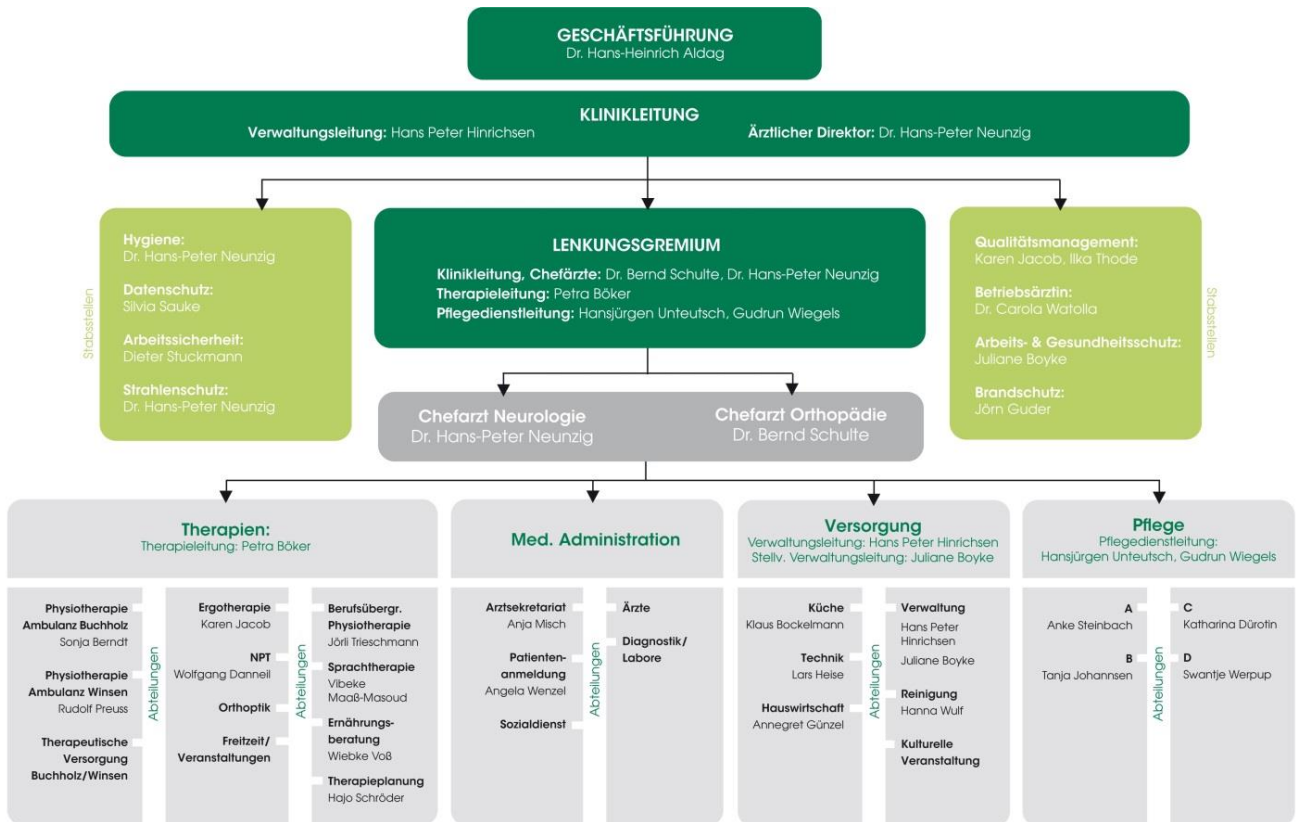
GESCHÄFTSFÜHRUNG
Dr. Hans-Heinrich Aldag

KLINIKLEITUNG
Verwaltungsleitung: Hans Peter Hinrichsen
Ärztlicher Direktor: Dr. Hans-Peter Neunzig

Stabsstellen

Hygiene:
Dr. Hans-Peter Neunzig

Datenschutz:
Silvia Sauke

Arbeitssicherheit:
Dieter Stuckmann

Strahlenschutz:
Dr. Hans-Peter Neunzig

LENKUNGSGREMIUM
Klinikleitung, Chefärzte: Dr. Bernd Schulte, Dr. Hans-Peter Neunzig
Therapieleitung: Petra Böker
Pflegedienstleitung: Hansjürgen Unteutsch, Gudrun Wiegels

Qualitätsmanagement:
Karen Jacob, Ilka Thode

Betriebsärztin:
Dr. Carola Watolla

Arbeits- & Gesundheitsschutz:
Juliane Boyke

Brandschutz:
Jörn Guder

Stabsstellen

Chefarzt Neurologie
Dr. Hans-Peter Neunzig

Chefarzt Orthopädie
Dr. Bernd Schulte

Therapien:
Therapieleitung: Petra Böker

Physiotherapie Ambulanz Buchholz
Sonja Berndt

Physiotherapie Ambulanz Winsen
Rudolf Preuss

Therapeutische Versorgung Buchholz/Winsen

Abteilungen

Ergotherapie
Karen Jacob

NPT
Wolfgang Danneil

Orthoptik

Freizeit/ Veranstaltungen

Abteilungen

Berufsübergr. Physiotherapie
Jörli Trieschmann

Sprachtherapie
Vibeke Maaß-Masoud

Ernährungsberatung
Wiebke Voß

Therapieplanung
Hajo Schröder

Med. Administration

Arztsekretariat
Anja Misch

Patientenanmeldung
Angela Wenzel

Sozialdienst

Abteilungen

Ärzte

Diagnostik/ Labore

Versorgung
Verwaltungsleitung: Hans Peter Hinrichsen
Stellv. Verwaltungsleitung: Juliane Boyke

Küche
Klaus Bockelmann

Technik
Lars Heise

Hauswirtschaft
Annegret Günzel

Abteilungen

Verwaltung
Hans Peter Hinrichsen
Juliane Boyke

Reinigung
Hanna Wulf

Kulturelle Veranstaltung

Pflege
Pflegedienstleitung:
Hansjürgen Unteutsch, Gudrun Wiegels

A
Anke Steinbach

B
Tanja Johannsen

Abteilungen

C
Katharina Dürotin

D
Swantje Werpup